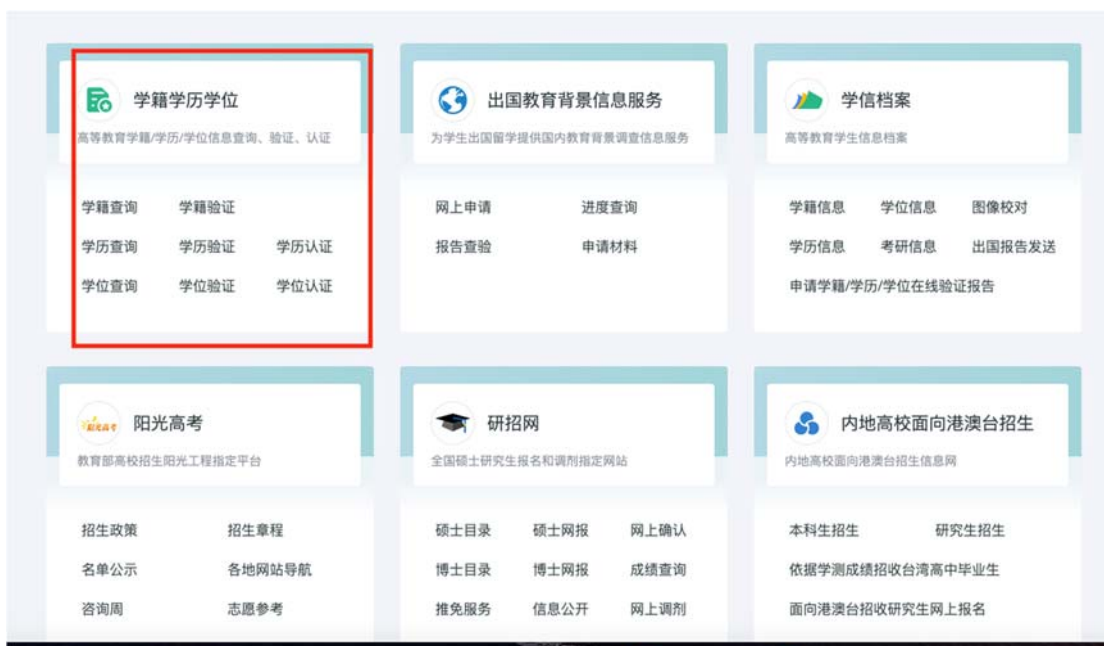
学籍学历学位
高等教育学籍/学历/学位信息查询、验证、认证

学籍查询 学籍验证
学历查询 学历验证 学历认证
学位查询 学位验证 学位认证

出国教育背景信息服务
为学生出国留学提供国内教育背景调查信息服务

网上申请 进度查询
报告查验 申请材料

学信档案
高等教育学生信息档案

学籍信息 学位信息 图像校对
学历信息 考研信息 出国报告发送
申请学籍/学历/学位在线验证报告

阳光高考
阳光高考
教育部高校招生阳光工程指定平台

招生政策 招生章程
名单公示 各地网站导航
咨询周 志愿参考

研招网
全国硕士研究生报名和调剂指定网站

硕士目录 硕士网报 网上确认
博士目录 博士网报 成绩查询
推免服务 信息公开 网上调剂

内地高校面向港澳台招生
内地高校面向港澳台招生信息网

本科生招生 研究生招生
依据学测成绩招收台湾高中毕业生
面向港澳台招收研究生网上报名